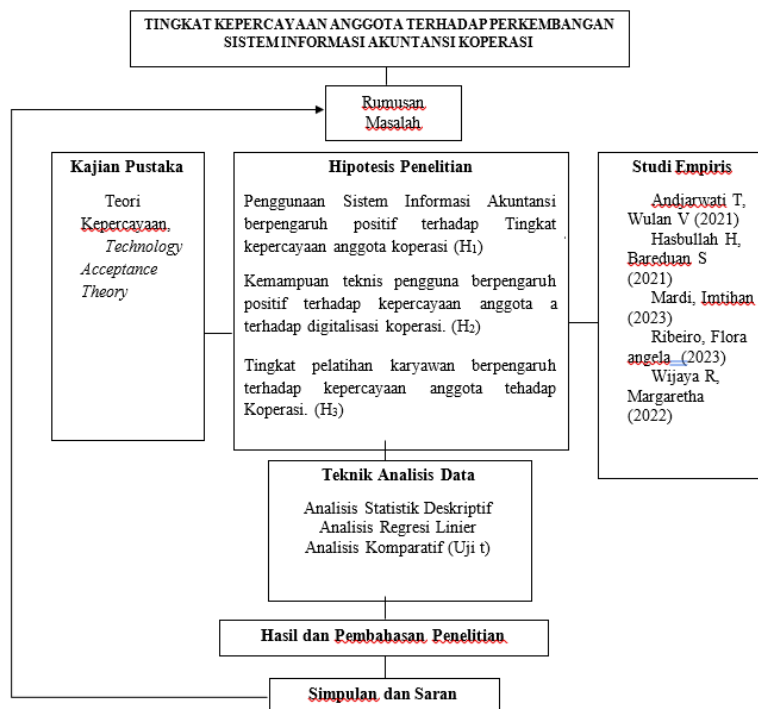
TINGKAT KEPERCAYAAN ANGGOTA TERHADAP PERKEMBANGAN SISTEM INFORMASI AKUNTANSI KOPERASI

Rumusan Masalah

Kajian Pustaka

Teori Kepercayaan, *Technology Acceptance Theory*

Hipotesis Penelitian

Penggunaan Sistem Informasi Akuntansi berpengaruh positif terhadap Tingkat kepercayaan anggota koperasi ($H_1$)

Kemampuan teknis pengguna berpengaruh positif terhadap kepercayaan anggota a terhadap digitalisasi koperasi. ($H_2$)

Tingkat pelatihan karyawan berpengaruh terhadap kepercayaan anggota tehadap Koperasi. ($H_3$)

Studi Empiris

Andjarwati T, Wulan V (2021)
Hasbullah H, Bareduan S (2021)
Mardi, Imtihan (2023)
Ribeiro, Flora angela (2023)
Wijaya R, Margaretha (2022)

Teknik Analisis Data

Analisis Statistik Deskriptif
Analisis Regresi Linier
Analisis Komparatif (Uji t)

Hasil dan Pembahasan Penelitian

Simpulan dan Saran